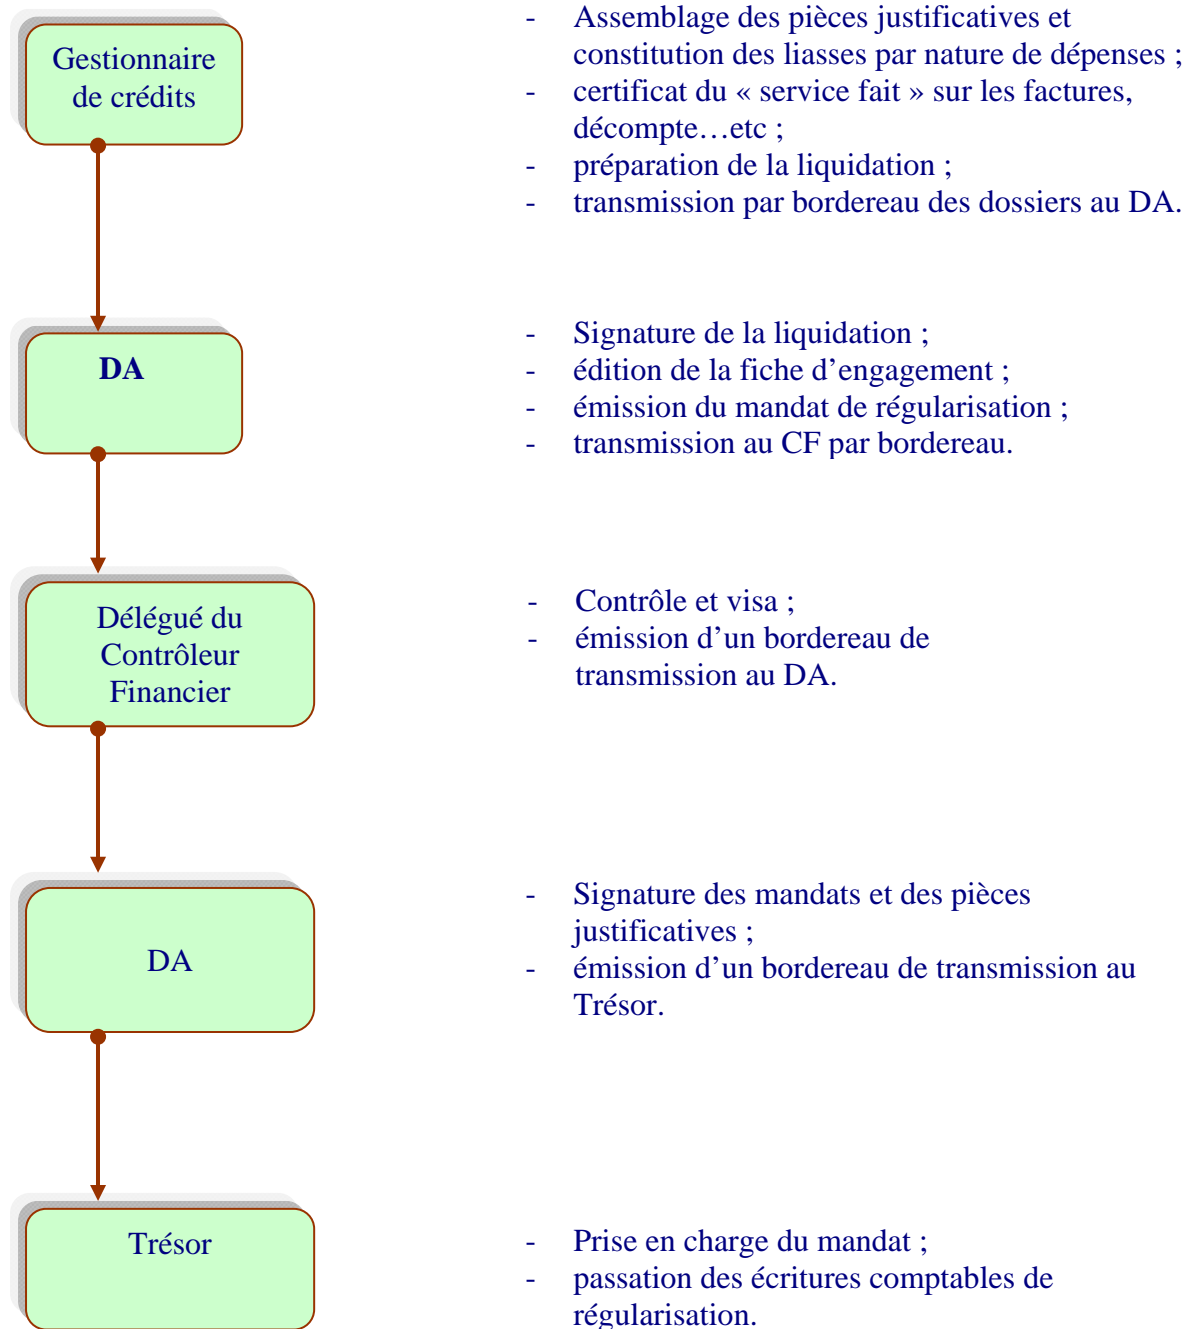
Gestionnaire de crédits

- Assemblage des pièces justificatives et constitution des liasses par nature de dépenses ;
- certificat du « service fait » sur les factures, décompte…etc ;
- préparation de la liquidation ;
- transmission par bordereau des dossiers au DA.

**DA**

- Signature de la liquidation ;
- édition de la fiche d'engagement ;
- émission du mandat de régularisation ;
- transmission au CF par bordereau.

Délégué du Contrôleur Financier

- Contrôle et visa ;
- émission d'un bordereau de transmission au DA.

DA

- Signature des mandats et des pièces justificatives ;
- émission d'un bordereau de transmission au Trésor.

Trésor

- Prise en charge du mandat ;
- passation des écritures comptables de régularisation.